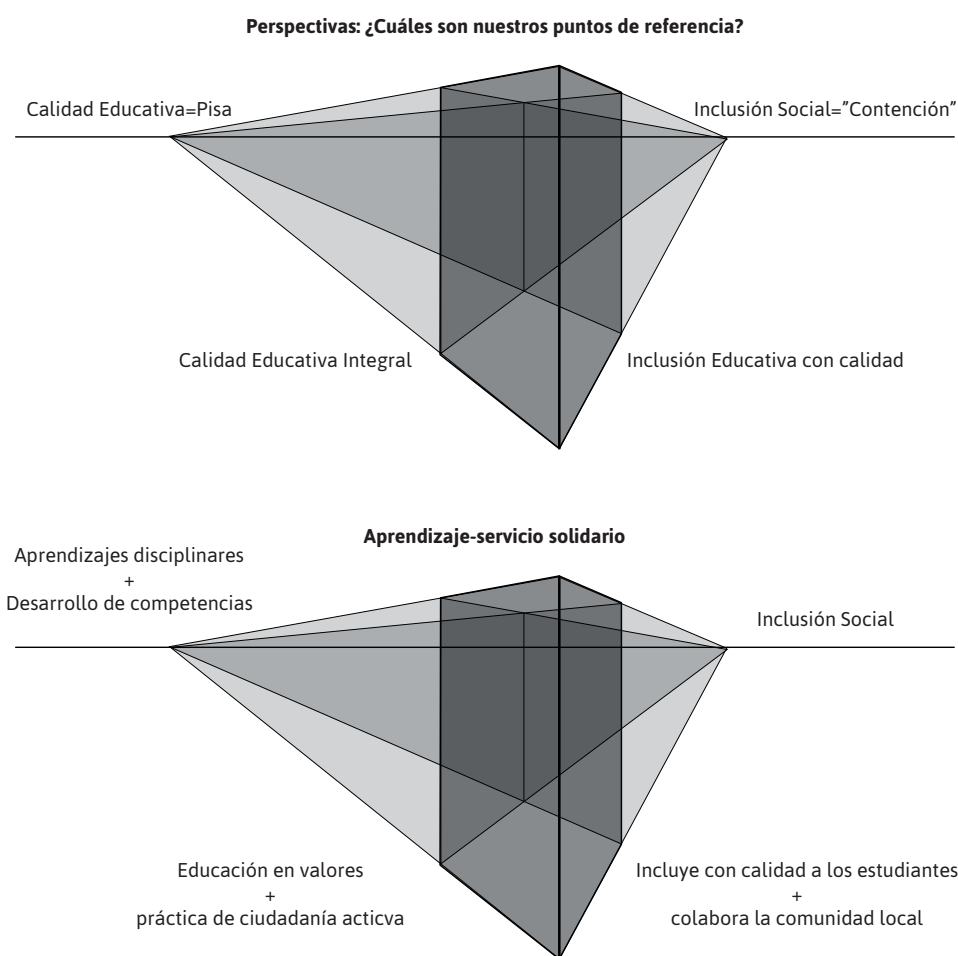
**Perspectivas: ¿Cuáles son nuestros puntos de referencia?**

Calidad Educativa=Pisa

Inclusión Social="Contención"

Calidad Educativa Integral

Inclusión Educativa con calidad

**Aprendizaje-servicio solidario**

Aprendizajes disciplinares
+
Desarrollo de competencias

Inclusión Social

Educación en valores
+
práctica de ciudadanía acticva

Incluye con calidad a los estudiantes
+
colabora la comunidad local